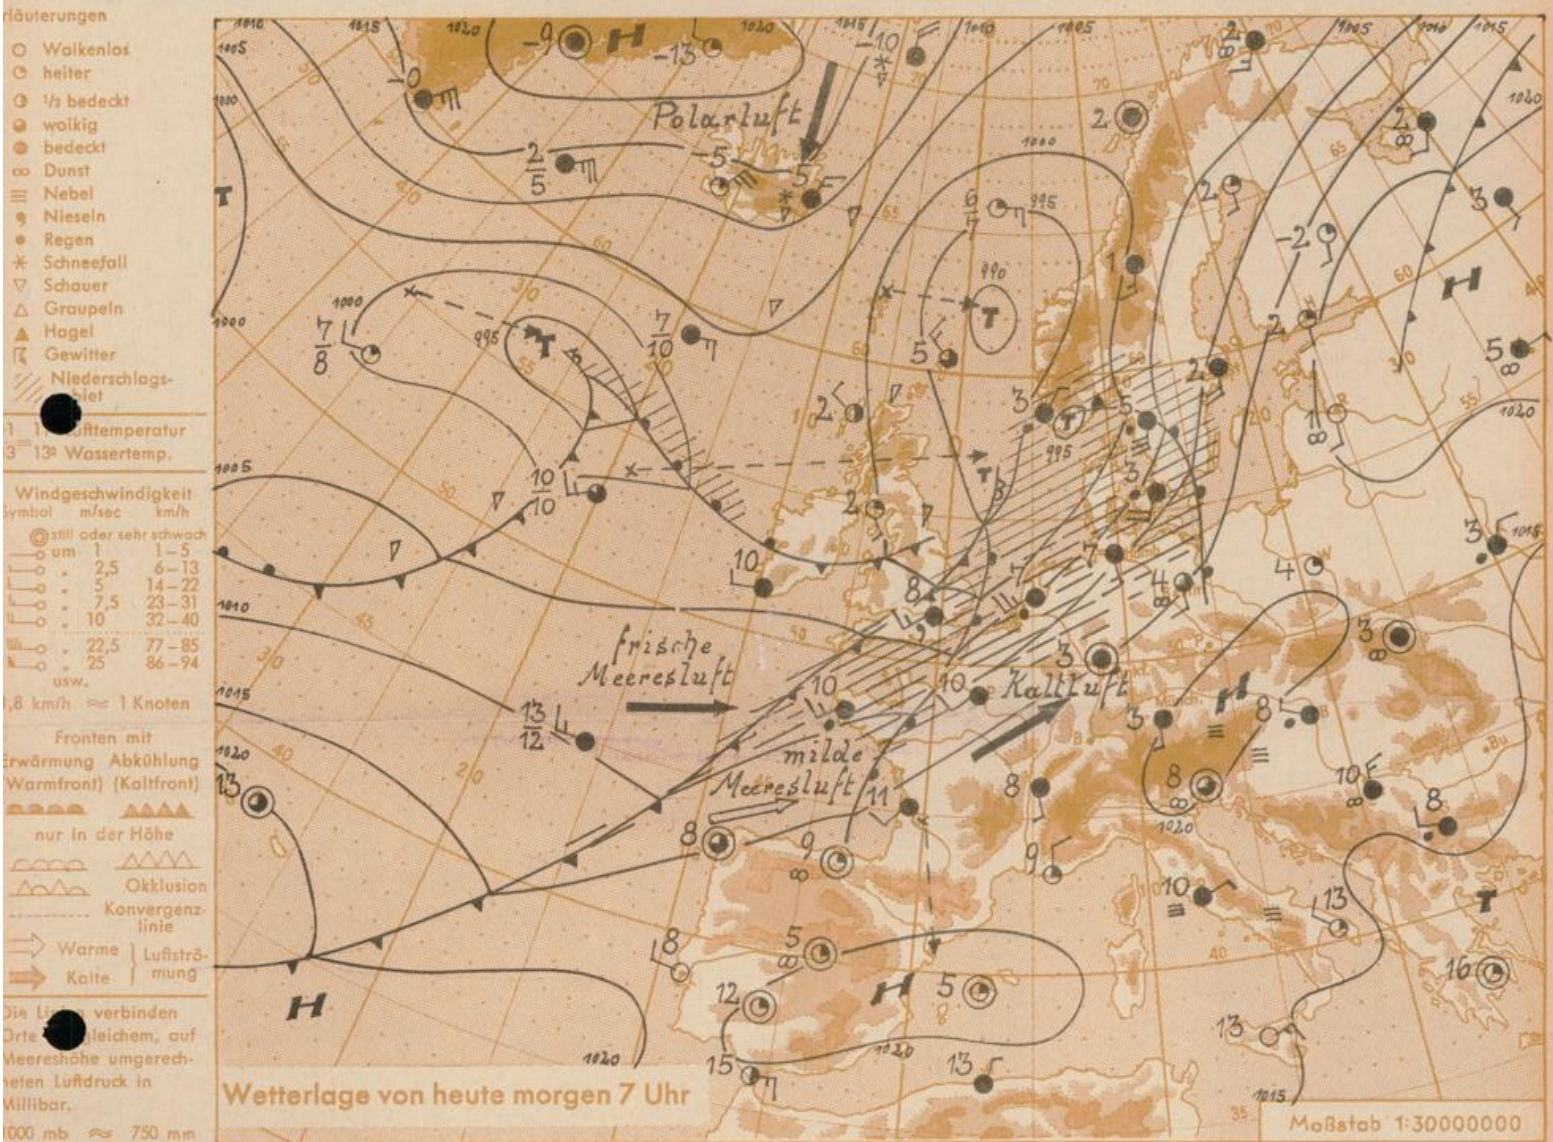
rläuterungen
Wolkenlos
heiter
½ bedeckt
wolkig
bedeckt
Dunst
Nebel
Nieseln
Regen
Schneefall
Schauer
Graupeln
Hagel
Gewitter
Niederschlags-
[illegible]iet
1 1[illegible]ufttemperatur
3 13° Wassertemp.

Windgeschwindigkeit
Symbol m/sec km/h
still oder sehr schwach
um 1 1–5
„ 2,5 6–13
„ 5 14–22
„ 7,5 23–31
„ 10 32–40
„ 22,5 77–85
„ 25 86–94
usw.
1,8 km/h ≈ 1 Knoten

Fronten mit
Erwärmung Abkühlung
(Warmfront) (Kaltfront)
nur in der Höhe
Okklusion
Konvergenz-
linie
Warme } Luftströ-
Kalte } mung

Die Li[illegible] verbinden
Orte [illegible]gleichem, auf
Meereshöhe umgerech-
neten Luftdruck in
Millibar.
1000 mb ≈ 750 mm

Polarluft
frische Meeresluft
milde Meeresluft
Kaltluft
H
T
1000
1005
1010
1015
1020
995
990
-9
-13
-10
-5
2
5
7
8
10
13
12
11
9
15
16
3
4
6

Wetterlage von heute morgen 7 Uhr

Maßstab 1:30000000